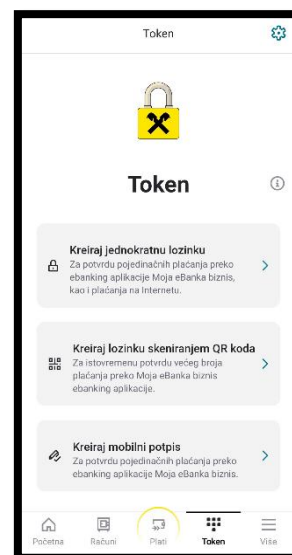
Token

Token

Kreiraj jednokratnu lozinku
Za potvrdu pojedinačnih plaćanja preko ebanking aplikacije Moja eBanka biznis, kao i plaćanja na Internetu.

Kreiraj lozinku skeniranjem QR koda
Za istovremenu potvrdu većeg broja plaćanja preko Moja eBanka biznis ebanking aplikacije.

Kreiraj mobilni potpis
Za potvrdu pojedinačnih plaćanja preko ebanking aplikacije Moja eBanka biznis.

Početna
Računi
Plati
Token
Više